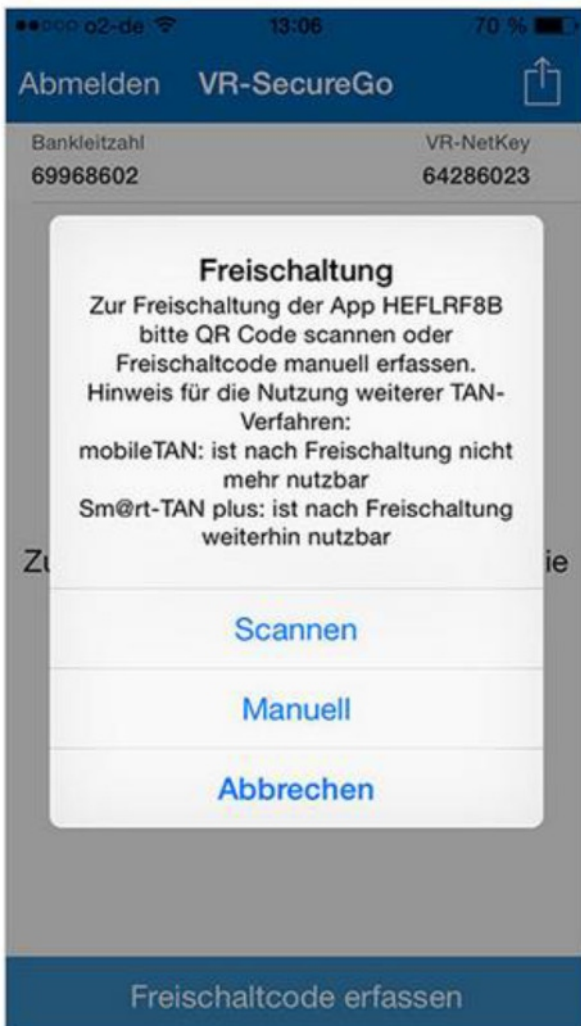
o2-de 13:06 70 %

Abmelden VR-SecureGo

Bankleitzahl
69968602

VR-NetKey
64286023

Freischaltung
Zur Freischaltung der App HEFLRF8B bitte QR Code scannen oder Freischaltcode manuell erfassen. Hinweis für die Nutzung weiterer TAN-Verfahren:
mobileTAN: ist nach Freischaltung nicht mehr nutzbar
Sm@rt-TAN plus: ist nach Freischaltung weiterhin nutzbar

Zu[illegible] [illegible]ie

Scannen

Manuell

Abbrechen

Freischaltcode erfassen